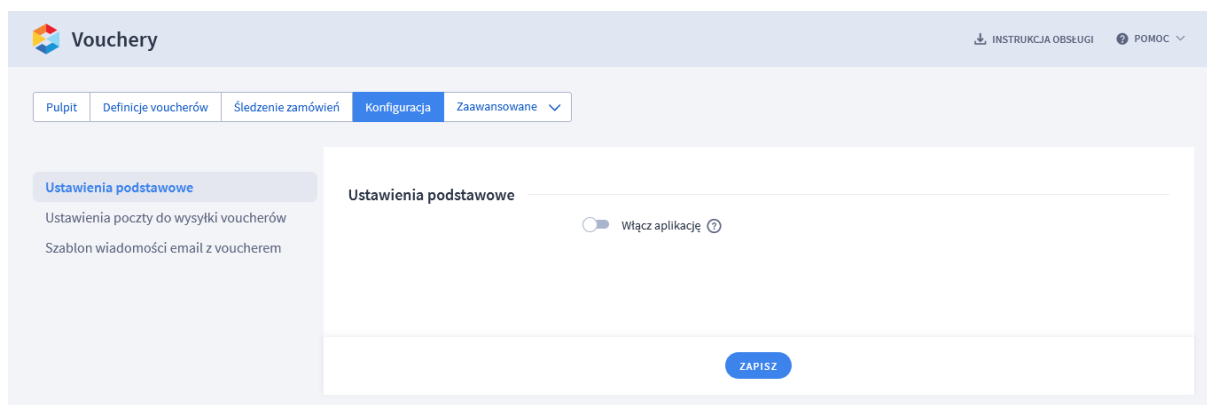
Vouchery

INSTRUKCJA OBSŁUGI POMOC

Pulpit | Definicje voucherów | Śledzenie zamówień | Konfiguracja | Zaawansowane

Ustawienia podstawowe
Ustawienia poczty do wysyłki voucherów
Szablon wiadomości email z voucherem

Ustawienia podstawowe

Włącz aplikację ?

ZAPISZ